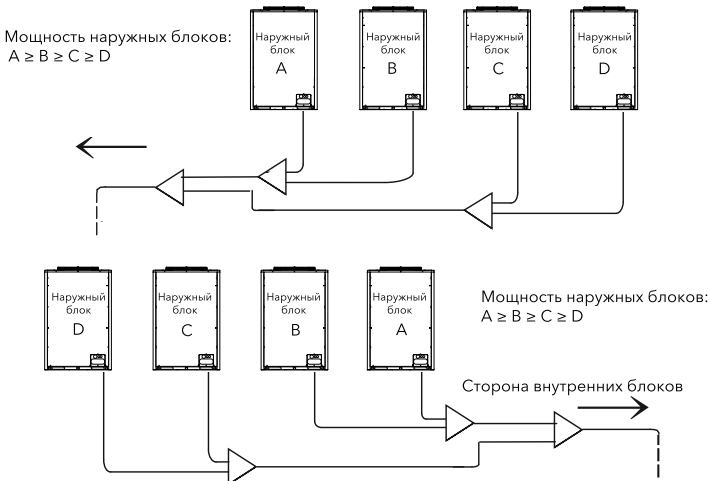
Мощность наружных блоков:
$A \geq B \geq C \geq D$

Наружный блок A

Наружный блок B

Наружный блок C

Наружный блок D

Наружный блок D

Наружный блок C

Наружный блок B

Наружный блок A

Мощность наружных блоков:
$A \geq B \geq C \geq D$

Сторона внутренних блоков